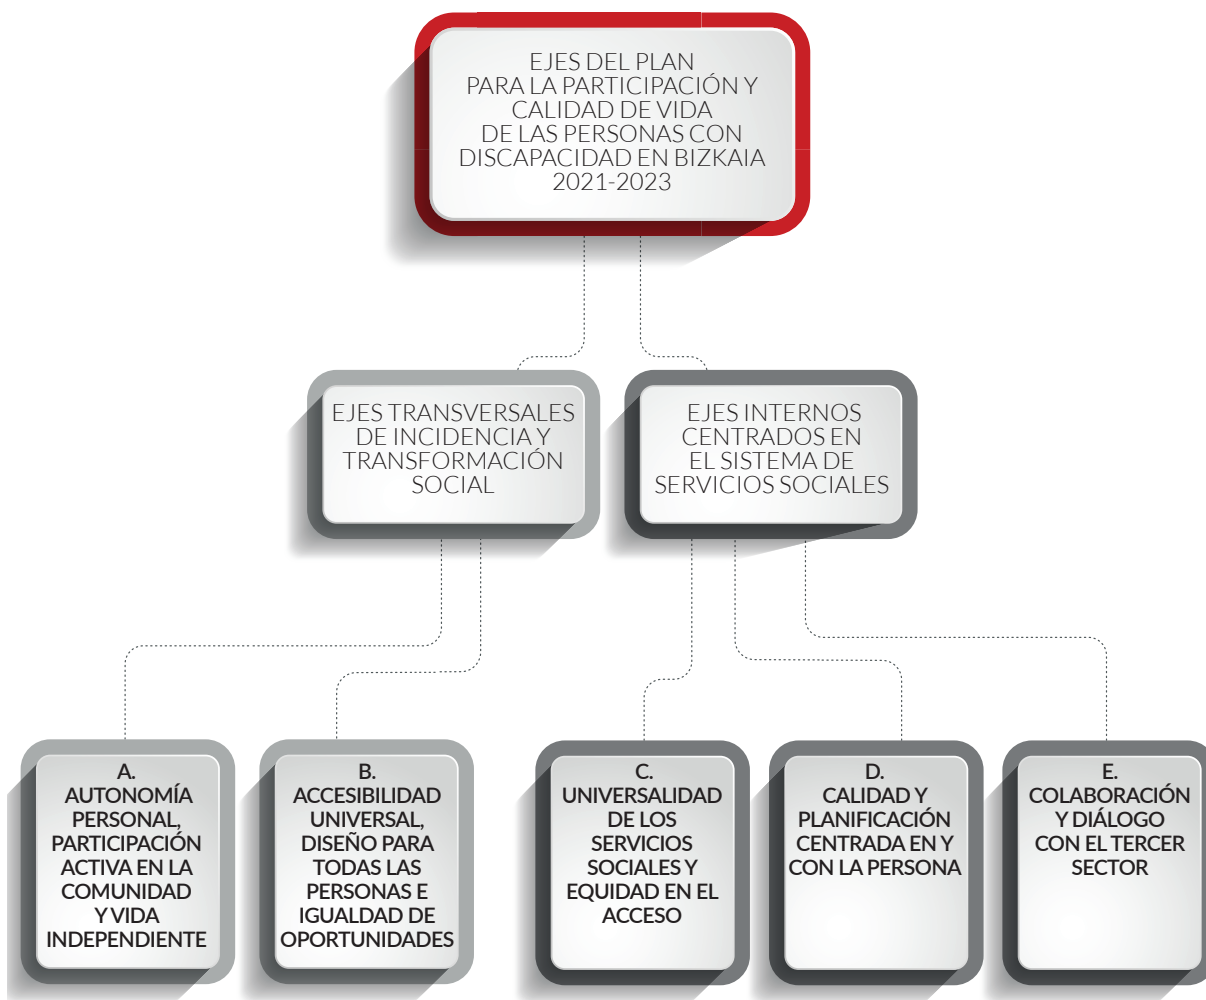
EJES DEL PLAN PARA LA PARTICIPACIÓN Y CALIDAD DE VIDA DE LAS PERSONAS CON DISCAPACIDAD EN BIZKAIA 2021-2023

EJES TRANSVERSALES DE INCIDENCIA Y TRANSFORMACIÓN SOCIAL

EJES INTERNOS CENTRADOS EN EL SISTEMA DE SERVICIOS SOCIALES

A. AUTONOMÍA PERSONAL, PARTICIPACIÓN ACTIVA EN LA COMUNIDAD Y VIDA INDEPENDIENTE

B. ACCESIBILIDAD UNIVERSAL, DISEÑO PARA TODAS LAS PERSONAS E IGUALDAD DE OPORTUNIDADES

C. UNIVERSALIDAD DE LOS SERVICIOS SOCIALES Y EQUIDAD EN EL ACCESO

D. CALIDAD Y PLANIFICACIÓN CENTRADA EN Y CON LA PERSONA

E. COLABORACIÓN Y DIÁLOGO CON EL TERCER SECTOR